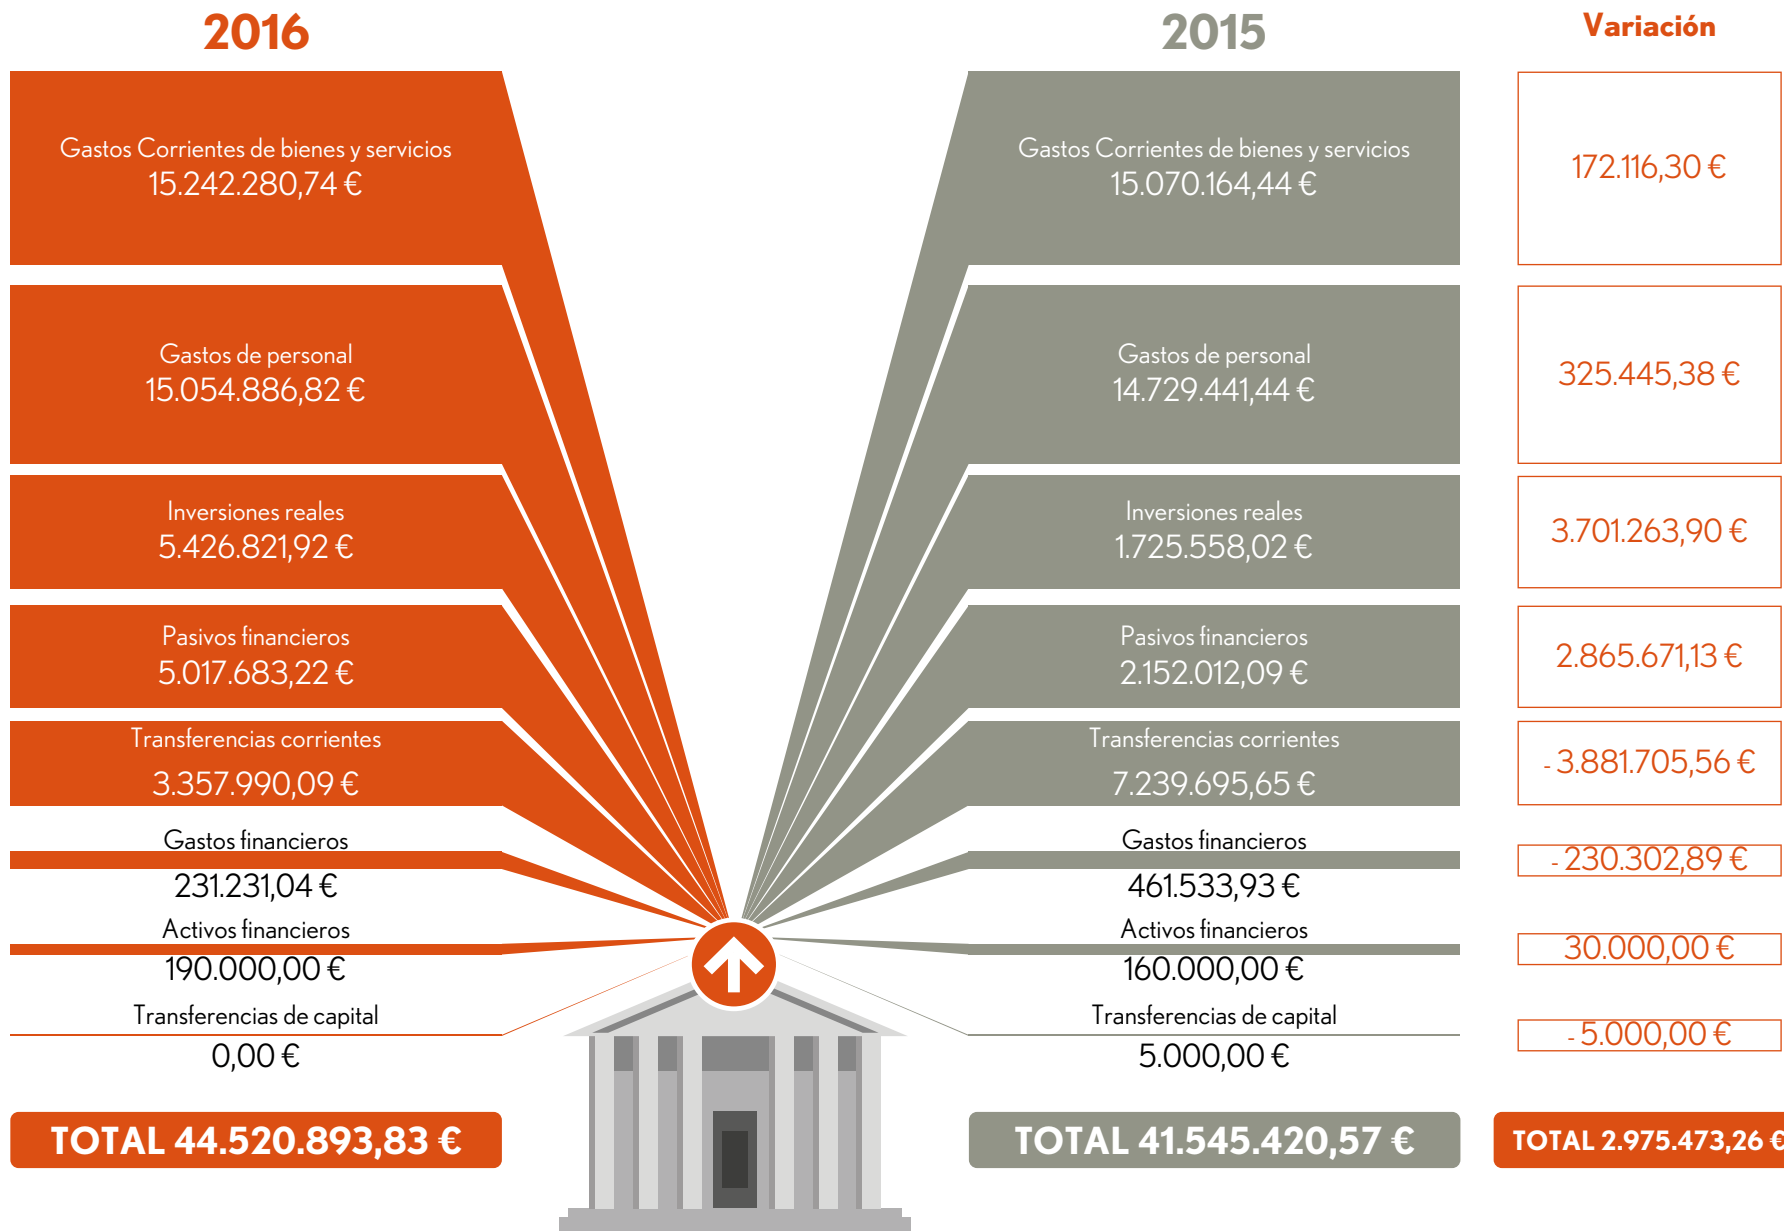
2016

Gastos Corrientes de bienes y servicios
15.242.280,74 €

Gastos de personal
15.054.886,82 €

Inversiones reales
5.426.821,92 €

Pasivos financieros
5.017.683,22 €

Transferencias corrientes
3.357.990,09 €

Gastos financieros
231.231,04 €

Activos financieros
190.000,00 €

Transferencias de capital
0,00 €

TOTAL 44.520.893,83 €

2015

Gastos Corrientes de bienes y servicios
15.070.164,44 €

Gastos de personal
14.729.441,44 €

Inversiones reales
1.725.558,02 €

Pasivos financieros
2.152.012,09 €

Transferencias corrientes
7.239.695,65 €

Gastos financieros
461.533,93 €

Activos financieros
160.000,00 €

Transferencias de capital
5.000,00 €

TOTAL 41.545.420,57 €

Variación

172.116,30 €

325.445,38 €

3.701.263,90 €

2.865.671,13 €

- 3.881.705,56 €

- 230.302,89 €

30.000,00 €

- 5.000,00 €

TOTAL 2.975.473,26 €